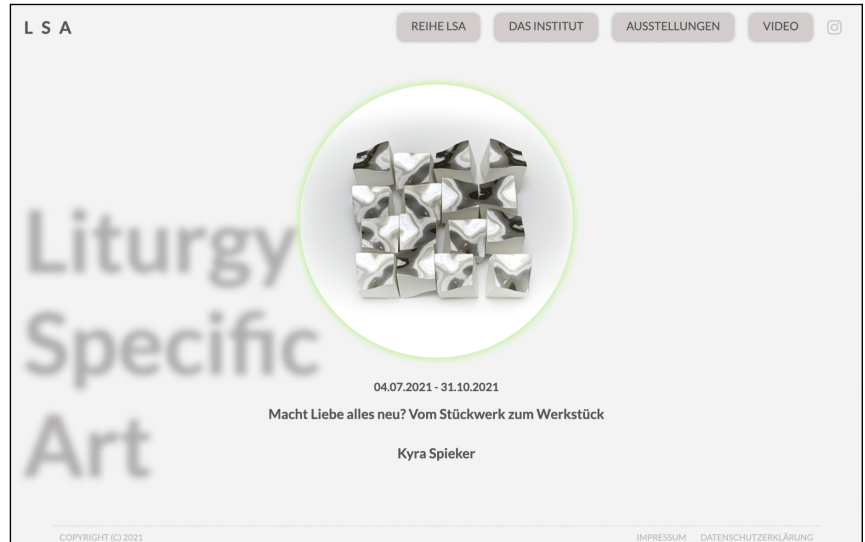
L S A

REIHE LSA DAS INSTITUT AUSSTELLUNGEN VIDEO

Liturgy Specific Art

04.07.2021 - 31.10.2021

Macht Liebe alles neu? Vom Stückwerk zum Werkstück

Kyra Spieker

COPYRIGHT (C) 2021

IMPRESSUM DATENSCHUTZERKLÄRUNG